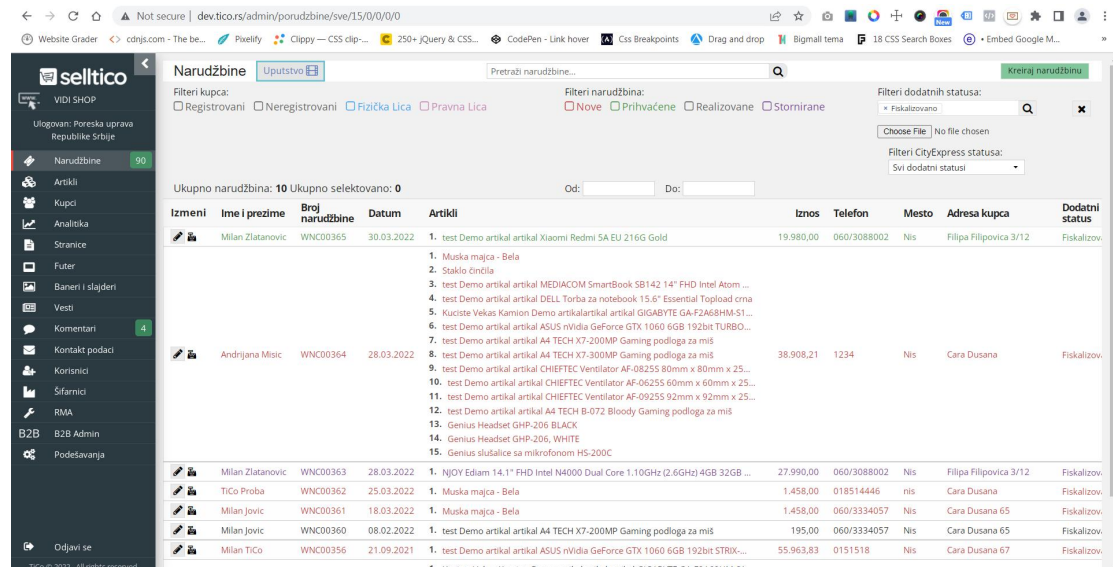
Not secure | dev.tico.rs/admin/porudzbine/sve/15/0/0/0/0

Website Grader cdnjs.com - The be... Pixelify Clippy — CSS clip-... 250+ jQuery & CSS... CodePen - Link hover Css Breakpoints Drag and drop Bigmall tema 18 CSS Search Boxes • Embed Google M...

selltico
VIDI SHOP
Ulogovan: Poreska uprava Republike Srbije
Narudžbine 90
Artikli
Kupci
Analitika
Stranice
Futer
Baneri i slajderi
Vesti
Komentari 4
Kontakt podaci
Korisnici
Šifarnici
RMA
B2B B2B Admin
Podešavanja
Odjavi se
TiCo © 2022 - All rights reserved

Narudžbine Uputstvo
Pretraži narudžbine...
Kreiraj narudžbinu
Filteri kupca:
Registrovani Neregistrovani Fizička Lica Pravna Lica
Filteri narudžbina:
Nove Prihvaćene Realizovane Stornirane
Filteri dodatnih statusa:
× Fiskalizovano
Choose File No file chosen
Filteri CityExpress statusa:
Svi dodatni statusi
Ukupno narudžbina: 10 Ukupno selektovano: 0
Od: Do:

| Izmeni | Ime i prezime | Broj narudžbine | Datum | Artikli | Iznos | Telefon | Mesto | Adresa kupca | Dodatni status |
|---|---|---|---|---|---|---|---|---|---|
| | Milan Zlatanovic | WNC00365 | 30.03.2022 | 1. test Demo artikal artikal Xiaomi Redmi 5A EU 216G Gold | 19.980,00 | 060/3088002 | Nis | Filipa Filipovica 3/12 | Fiskalizov |
| | Andrijana Misic | WNC00364 | 28.03.2022 | 1. Muska majca - Bela 2. Staklo činčila 3. test Demo artikal artikal MEDIACOM SmartBook SB142 14" FHD Intel Atom ... 4. test Demo artikal artikal DELL Torba za notebook 15.6" Essential Topload crna 5. Kuciste Vekas Kamion Demo artikalartikal artikal GIGABYTE GA-F2A68HM-S1... 6. test Demo artikal artikal ASUS nVidia GeForce GTX 1060 6GB 192bit TURBO... 7. test Demo artikal artikal A4 TECH X7-200MP Gaming podloga za miš 8. test Demo artikal artikal A4 TECH X7-300MP Gaming podloga za miš 9. test Demo artikal artikal CHIEFTEC Ventilator AF-0825S 80mm x 80mm x 25... 10. test Demo artikal artikal CHIEFTEC Ventilator AF-0625S 60mm x 60mm x 25... 11. test Demo artikal artikal CHIEFTEC Ventilator AF-0925S 92mm x 92mm x 25... 12. test Demo artikal artikal A4 TECH B-072 Bloody Gaming podloga za miš 13. Genius Headset GHP-206 BLACK 14. Genius Headset GHP-206, WHITE 15. Genius slušalice sa mikrofonom HS-200C | 38.908,21 | 1234 | Nis | Cara Dusana | Fiskalizov |
| | Milan Zlatanovic | WNC00363 | 28.03.2022 | 1. NJOY Ediam 14.1" FHD Intel N4000 Dual Core 1.10GHz (2.6GHz) 4GB 32GB ... | 27.990,00 | 060/3088002 | Nis | Filipa Filipovica 3/12 | Fiskalizov |
| | TiCo Proba | WNC00362 | 25.03.2022 | 1. Muska majca - Bela | 1.458,00 | 018514446 | nis | Cara Dusana | Fiskalizov |
| | Milan Jovic | WNC00361 | 18.03.2022 | 1. Muska majca - Bela | 1.458,00 | 060/3334057 | Nis | Cara Dusana 65 | Fiskalizov |
| | Milan Jovic | WNC00360 | 08.02.2022 | 1. test Demo artikal artikal A4 TECH X7-200MP Gaming podloga za miš | 195,00 | 060/3334057 | Nis | Cara Dusana 65 | Fiskalizov |
| | Milan TiCo | WNC00356 | 21.09.2021 | 1. test Demo artikal artikal ASUS nVidia GeForce GTX 1060 6GB 192bit STRIX-... | 55.963,83 | 0151518 | Nis | Cara Dusana 67 | Fiskalizov |